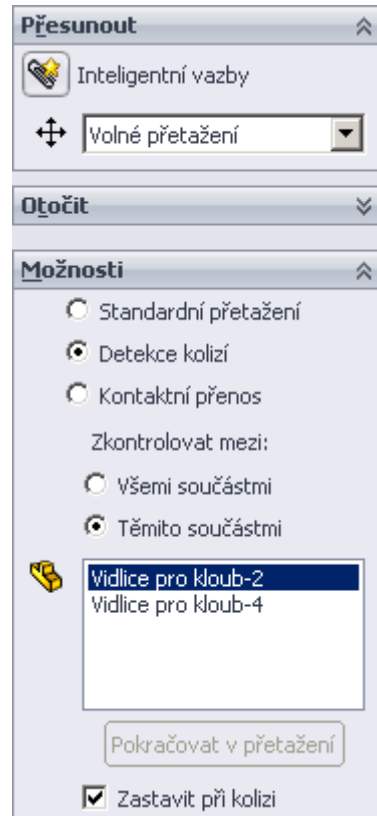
Přesunout

Inteligentní vazby

Volné přetažení

Otočit

Možnosti

Standardní přetažení

Detekce kolizí

Kontaktní přenos

Zkontrolovat mezi:

Všemi součástmi

Těmito součástmi

Vidlice pro kloub-2
Vidlice pro kloub-4

Pokračovat v přetažení

Zastavit při kolizi